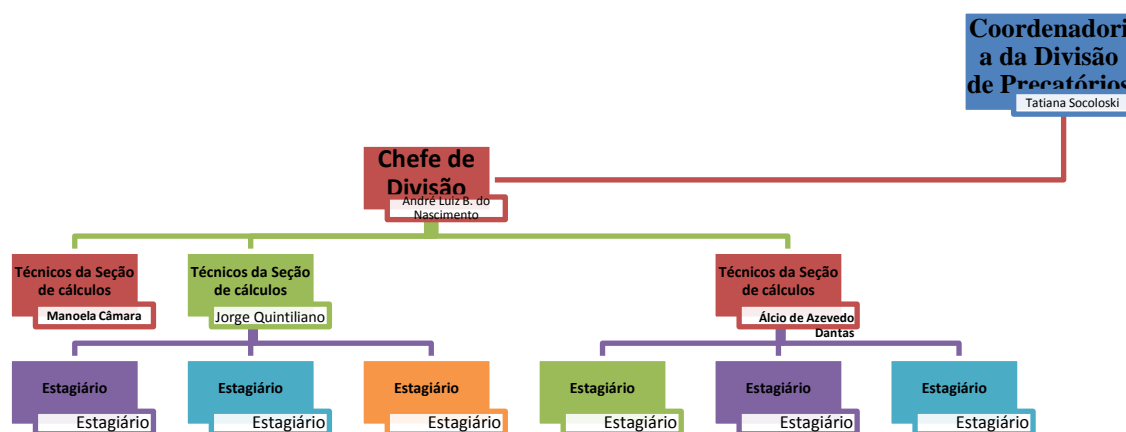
Coordenadoria da Divisão de Precatórios
Tatiana Socoloski

Chefe de Divisão
André Luiz B. do Nascimento

Técnicos da Seção de cálculos
Manoela Câmara

Técnicos da Seção de cálculos
Jorge Quintiliano

Técnicos da Seção de cálculos
Álcio de Azevedo Dantas

Estagiário
Estagiário

Estagiário
Estagiário

Estagiário
Estagiário

Estagiário
Estagiário

Estagiário
Estagiário

Estagiário
Estagiário